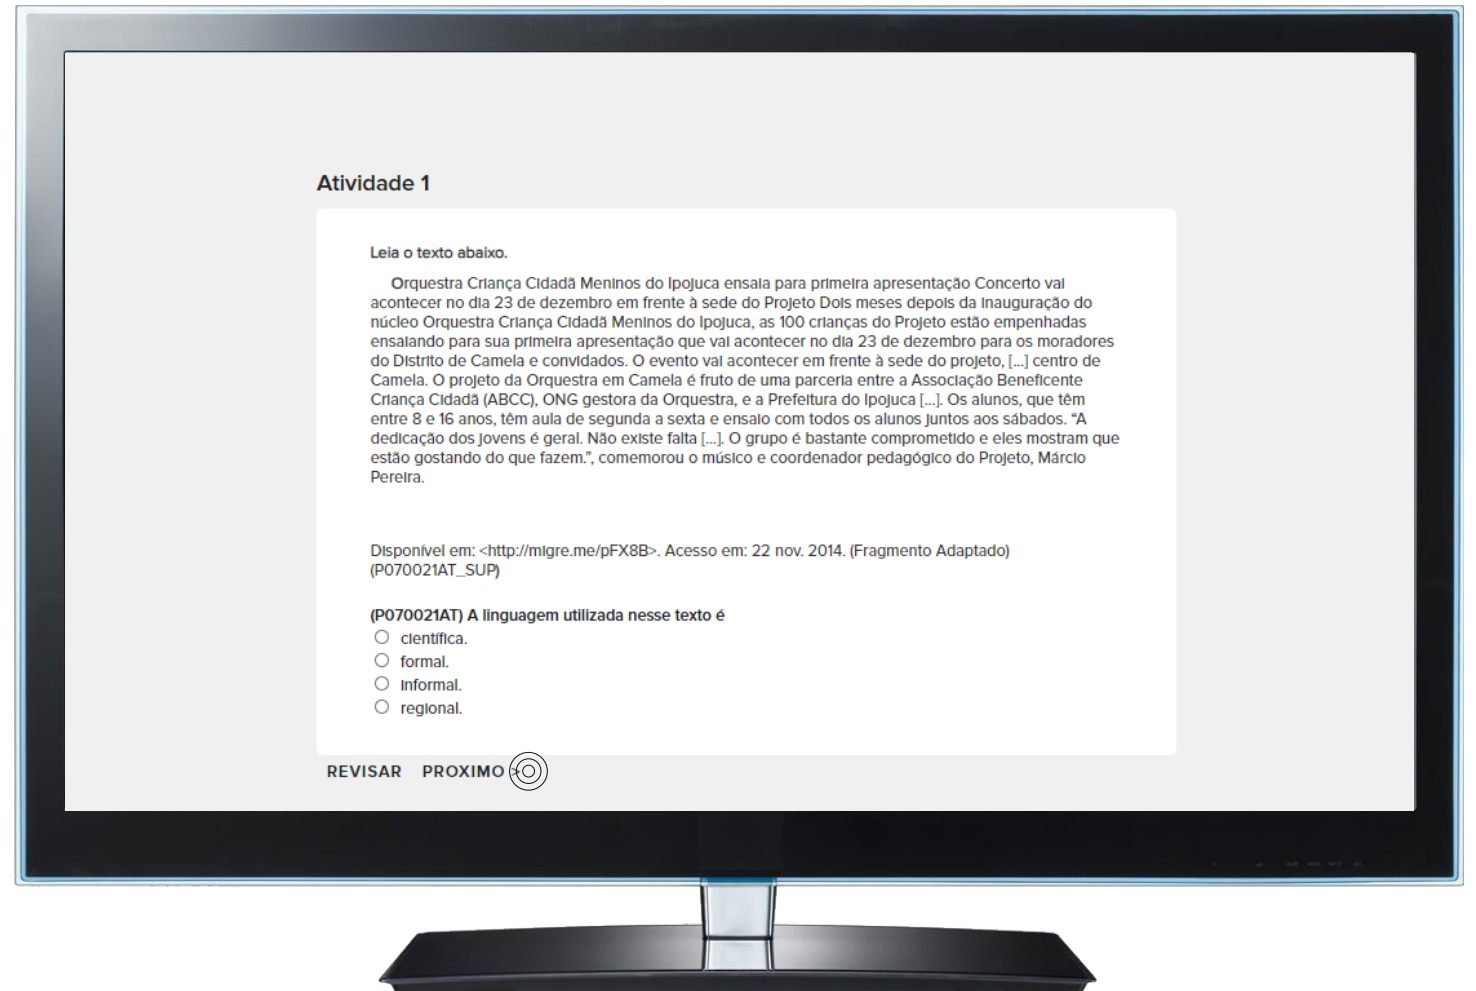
Atividade 1

Leia o texto abaixo.

Orquestra Criança Cidadã Meninos do Ipojuca ensaia para primeira apresentação Concerto vai acontecer no dia 23 de dezembro em frente à sede do Projeto Dois meses depois da inauguração do núcleo Orquestra Criança Cidadã Meninos do Ipojuca, as 100 crianças do Projeto estão empenhadas ensaiando para sua primeira apresentação que vai acontecer no dia 23 de dezembro para os moradores do Distrito de Camela e convidados. O evento vai acontecer em frente à sede do projeto, [...] centro de Camela. O projeto da Orquestra em Camela é fruto de uma parceria entre a Associação Beneficente Criança Cidadã (ABCC), ONG gestora da Orquestra, e a Prefeitura do Ipojuca [...]. Os alunos, que têm entre 8 e 16 anos, têm aula de segunda a sexta e ensaio com todos os alunos juntos aos sábados. "A dedicação dos jovens é geral. Não existe falta [...]. O grupo é bastante comprometido e eles mostram que estão gostando do que fazem.", comemorou o músico e coordenador pedagógico do Projeto, Márcio Pereira.

Disponível em: <http://migre.me/pFX8B>. Acesso em: 22 nov. 2014. (Fragmento Adaptado)
(P070021AT_SUP)

(P070021AT) A linguagem utilizada nesse texto é
científica.
formal.
informal.
regional.

REVISAR PROXIMO